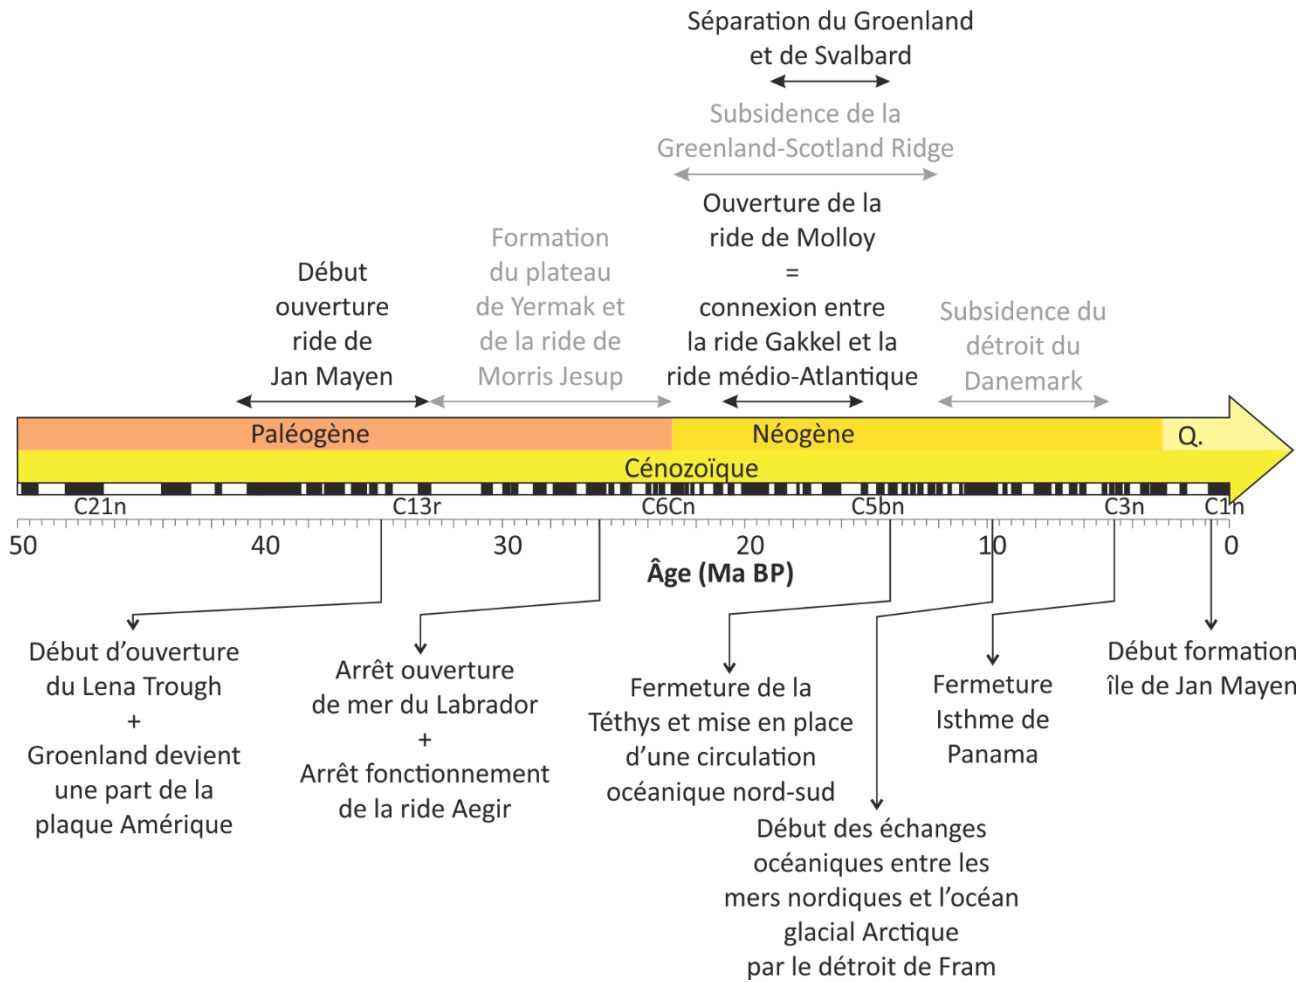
Séparation du Groenland et de Svalbard

Subsidence de la Greenland-Scotland Ridge

Ouverture de la ride de Molloy = connexion entre la ride Gakkel et la ride médio-Atlantique

Début ouverture ride de Jan Mayen

Formation du plateau de Yermak et de la ride de Morris Jesup

Subsidence du détroit du Danemark

Paléogène

Néogène

Q.

Cénozoïque

C21n C13r C6Cn C5bn C3n C1n

50 40 30 20 10 0

Âge (Ma BP)

Début d'ouverture du Lena Trough + Groenland devient une part de la plaque Amérique

Arrêt ouverture de mer du Labrador + Arrêt fonctionnement de la ride Aegir

Fermeture de la Téthys et mise en place d'une circulation océanique nord-sud

Fermeture Isthme de Panama

Début formation île de Jan Mayen

Début des échanges océaniques entre les mers nordiques et l'océan glacial Arctique par le détroit de Fram